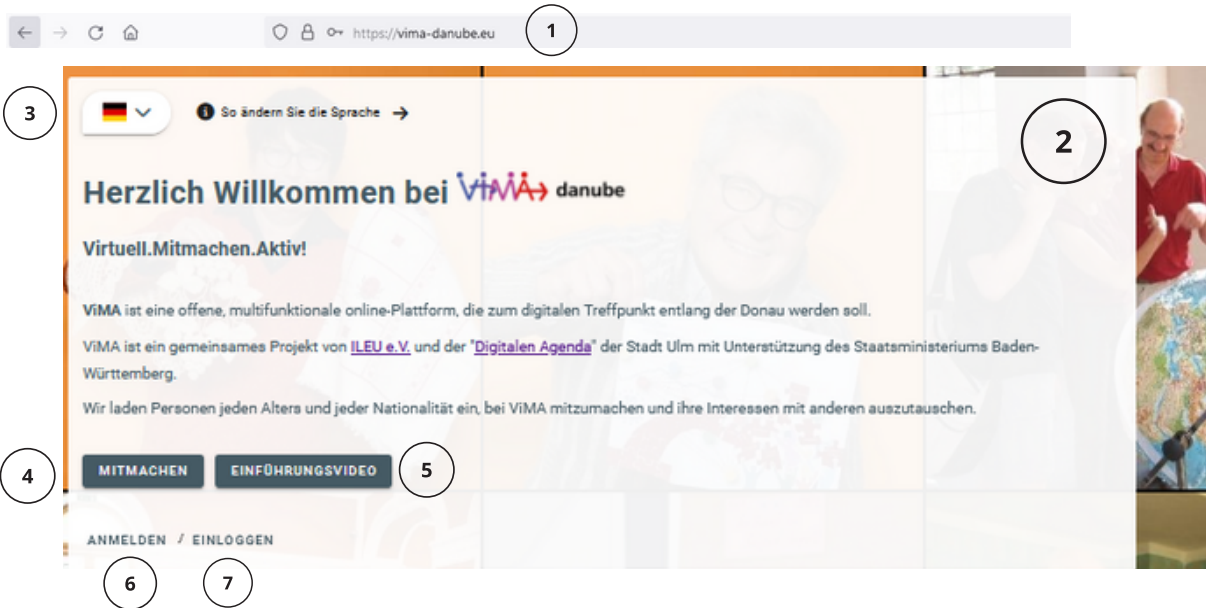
https://vima-danube.eu
1

3
So ändern Sie die Sprache →

2

Herzlich Willkommen bei ViMA danube

Virtuell.Mitmachen.Aktiv!

ViMA ist eine offene, multifunktionale online-Plattform, die zum digitalen Treffpunkt entlang der Donau werden soll.

ViMA ist ein gemeinsames Projekt von ILEU e.V. und der "Digitalen Agenda" der Stadt Ulm mit Unterstützung des Staatsministeriums Baden-Württemberg.

Wir laden Personen jeden Alters und jeder Nationalität ein, bei ViMA mitzumachen und ihre Interessen mit anderen auszutauschen.

4
MITMACHEN
EINFÜHRUNGSVIDEO
5

ANMELDEN / EINLOGGEN
6
7